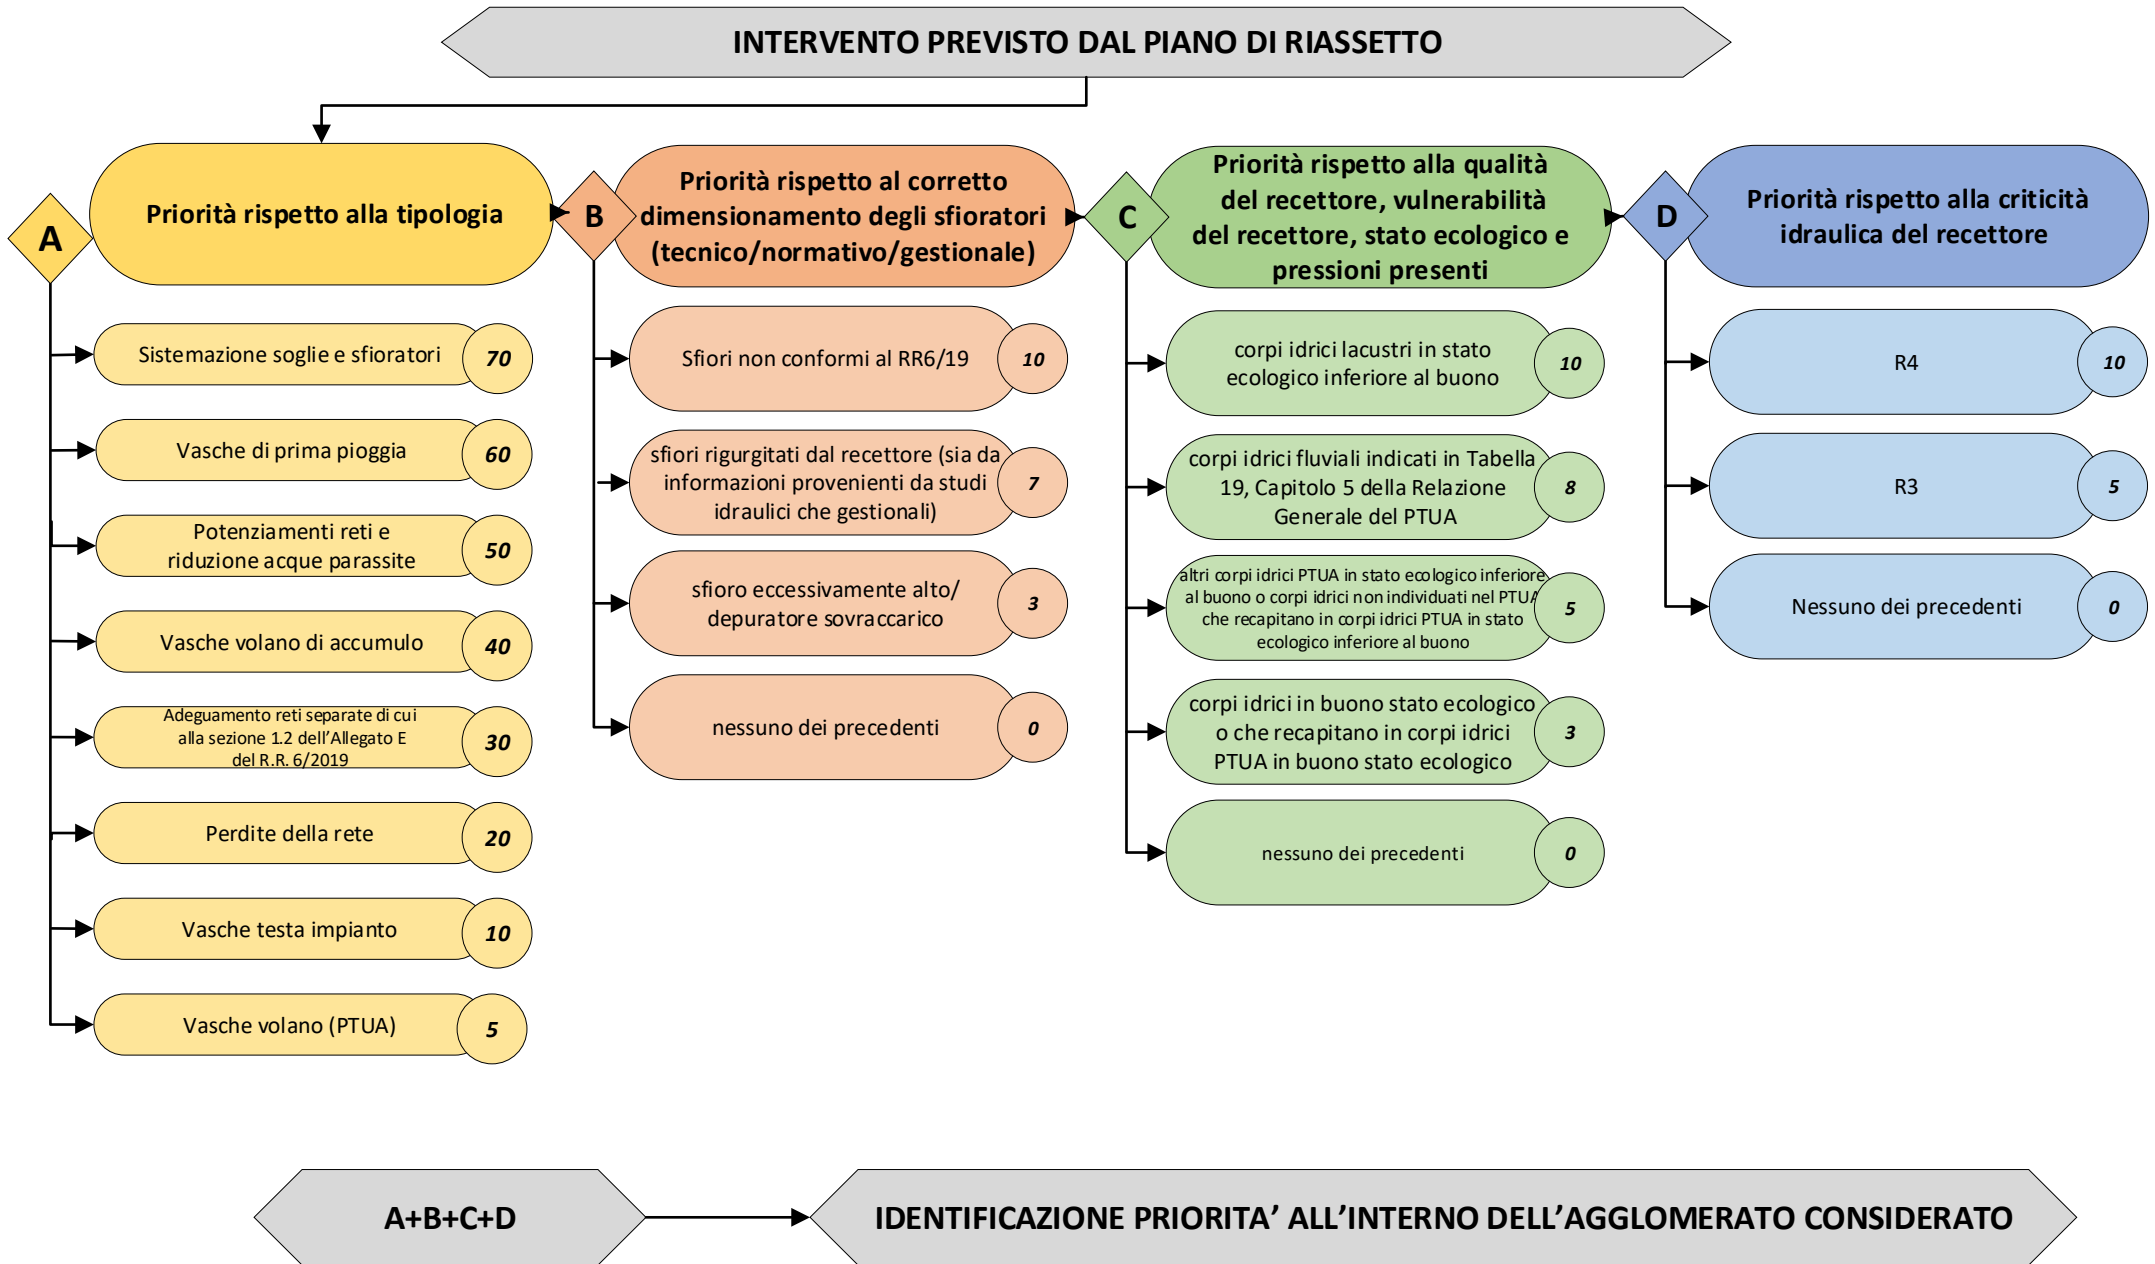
INTERVENTO PREVISTO DAL PIANO DI RIASSETTO

A

Priorità rispetto alla tipologia

Sistemazione soglie e sfioratori 70

Vasche di prima pioggia 60

Potenziamenti reti e riduzione acque parassite 50

Vasche volano di accumulo 40

Adeguamento reti separate di cui alla sezione 1.2 dell'Allegato E del R.R. 6/2019 30

Perdite della rete 20

Vasche testa impianto 10

Vasche volano (PTUA) 5

B

Priorità rispetto al corretto dimensionamento degli sfioratori (tecnico/normativo/gestionale)

Sfiori non conformi al RR6/19 10

sfiori rigurgitati dal recettore (sia da informazioni provenienti da studi idraulici che gestionali) 7

sfioro eccessivamente alto/ depuratore sovraccarico 3

nessuno dei precedenti 0

C

Priorità rispetto alla qualità del recettore, vulnerabilità del recettore, stato ecologico e pressioni presenti

corpi idrici lacustri in stato ecologico inferiore al buono 10

corpi idrici fluviali indicati in Tabella 19, Capitolo 5 della Relazione Generale del PTUA 8

altri corpi idrici PTUA in stato ecologico inferiore al buono o corpi idrici non individuati nel PTUA che recapitano in corpi idrici PTUA in stato ecologico inferiore al buono 5

corpi idrici in buono stato ecologico o che recapitano in corpi idrici PTUA in buono stato ecologico 3

nessuno dei precedenti 0

D

Priorità rispetto alla criticità idraulica del recettore

R4 10

R3 5

Nessuno dei precedenti 0

A+B+C+D

IDENTIFICAZIONE PRIORITA' ALL'INTERNO DELL'AGGLOMERATO CONSIDERATO